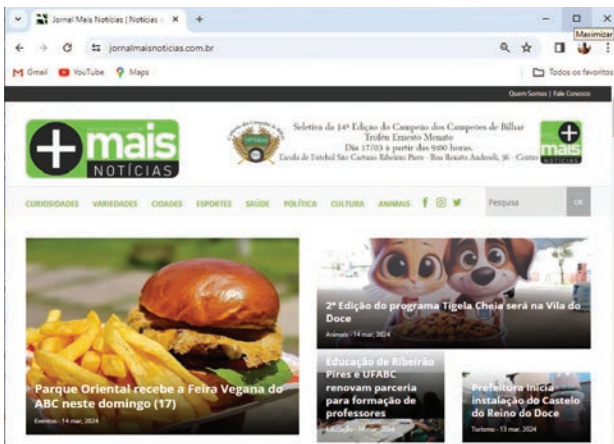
Jornal Mais Notícias | Notícias ×
+
Maximizar
jornalmaisnoticias.com.br
Gmail YouTube Maps
Todos os favoritos
Quem Somos | Fale Conosco
mais NOTÍCIAS
Seletiva da 14ª Edição do Campeão dos Campeões de Bilhar
Troféu Ernesto Menato
Dia 17/03 à partir das 9:00 horas.
Escola de Futebol São Caetano Ribeirão Pires - Rua Renato Andreoli, 36 - Centro
CURIOSIDADES VARIEDADES CIDADES ESPORTES SAÚDE POLÍTICA CULTURA ANIMAIS
Pesquisa
OK
2ª Edição do programa Tigela Cheia será na Vila do Doce
Animais - 14 mar, 2024
Parque Oriental recebe a Feira Vegana do ABC neste domingo (17)
Eventos - 14 mar, 2024
Educação de Ribeirão Pires e UFABC renovam parceria para formação de professores
Educação - 14 mar, 2024
Prefeitura inicia instalação do Castelo do Reino do Doce
Turismo - 13 mar, 2024